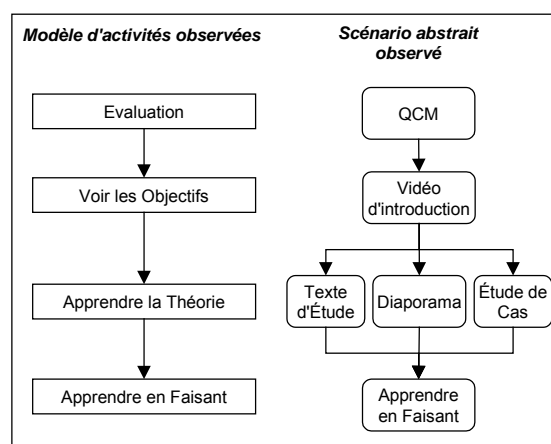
Modèle d'activités observées

Evaluation

Voir les Objectifs

Apprendre la Théorie

Apprendre en Faisant

Scénario abstrait observé

QCM

Vidéo d'introduction

Texte d'Étude

Diaporama

Étude de Cas

Apprendre en Faisant